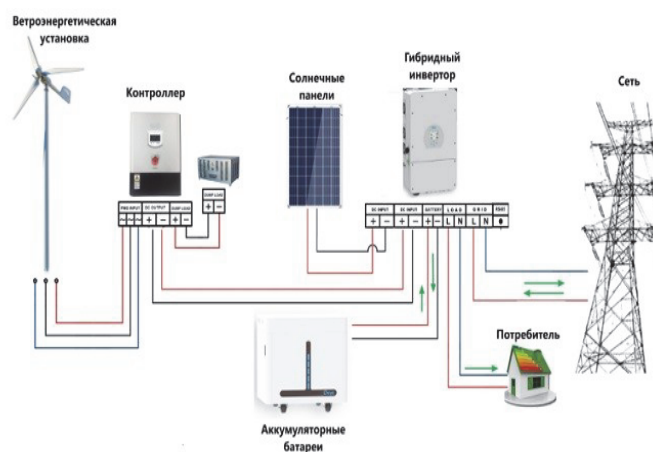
Ветроэнергетическая установка

Контроллер

Солнечные панели

Гибридный инвертор

Сеть

Потребитель

Аккумуляторные батареи

PWR INPUT

DC OUTPUT

DUMP LOAD

+ −

PV INPUT

BATTERY

LOAD

GRID

L N

RS485